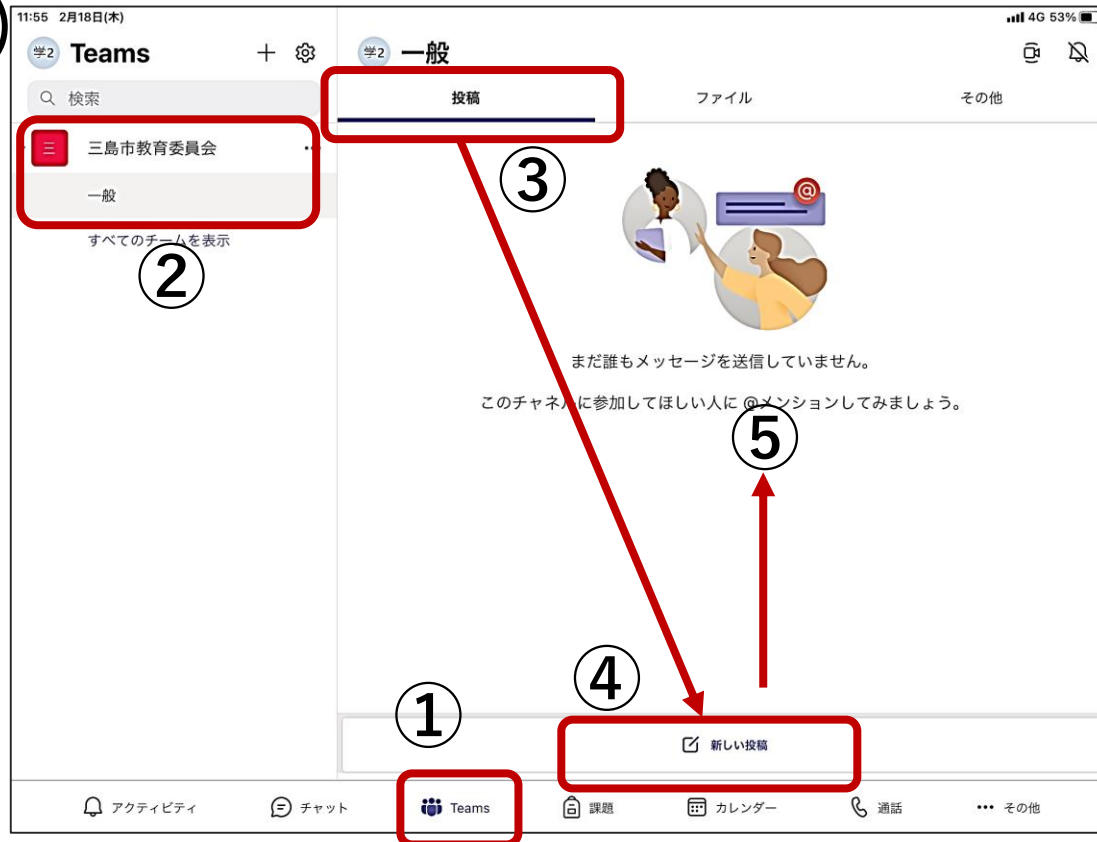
11:55 2月18日(木)

4G 53%

学2 Teams

検索

三 三島市教育委員会

一般

すべてのチームを表示

②

学2 一般

投稿

ファイル

その他

③

まだ誰もメッセージを送信していません。

このチャネルに参加してほしい人に @メンションしてみましょう。

⑤

④

①

新しい投稿

アクティビティ

チャット

Teams

課題

カレンダー

通話

••• その他